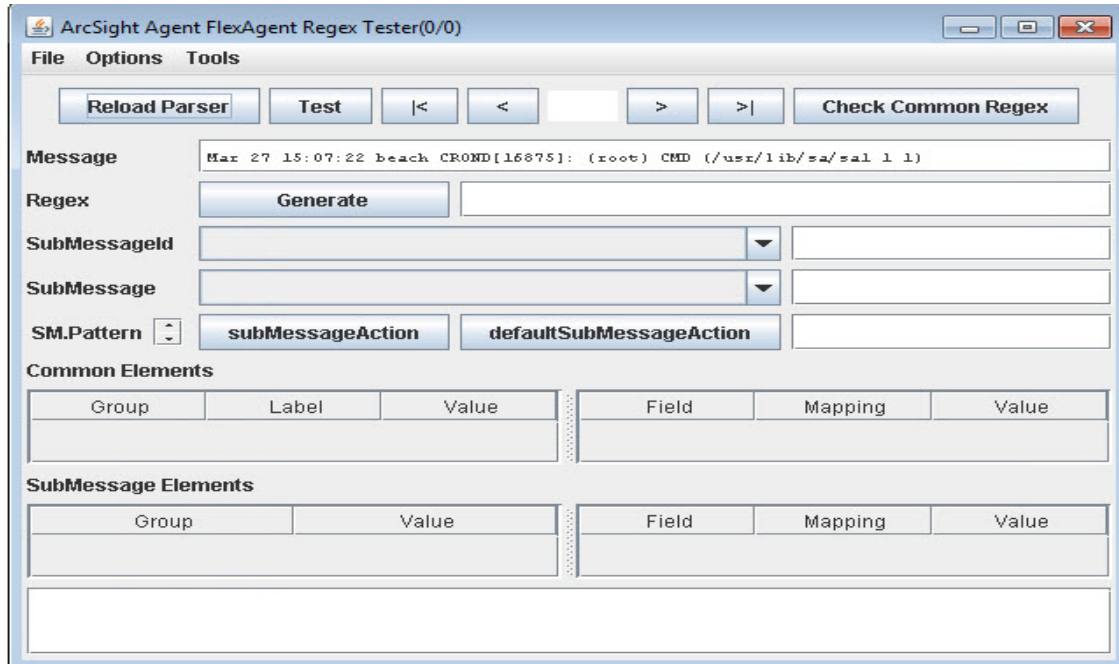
ArcSight Agent FlexAgent Regex Tester(0/0)

File Options Tools

Reload Parser | Test | |< | < | > | >| | Check Common Regex

Message Mar 27 15:07:22 beach CROND[16875]: (root) CMD (/usr/lib/sa/sa1 1 1)

Regex Generate

SubMessageId

SubMessage

SM.Pattern subMessageAction defaultSubMessageAction

Common Elements

| Group | Label | Value |
|---|---|---|

| Field | Mapping | Value |
|---|---|---|

SubMessage Elements

| Group | Value |
|---|---|

| Field | Mapping | Value |
|---|---|---|